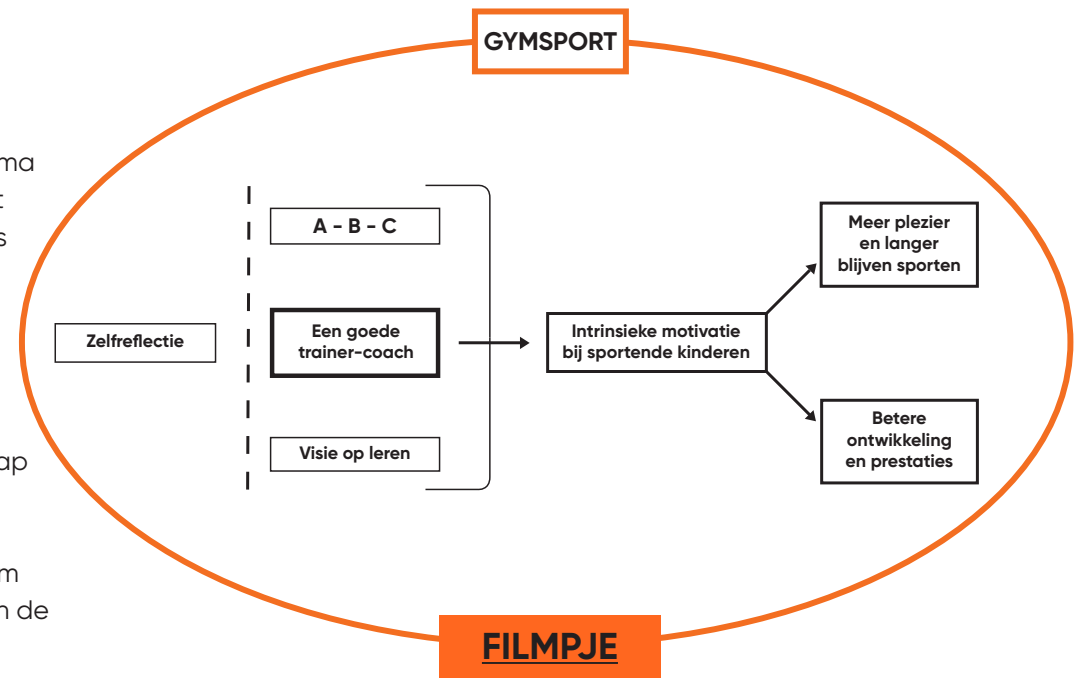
GYMSPORT

ma
t
s

ap

m
n de

Zelfreflectie

A - B - C

Een goede trainer-coach

Visie op leren

Intrinsieke motivatie bij sportende kinderen

Meer plezier en langer blijven sporten

Betere ontwikkeling en prestaties

FILMPJE